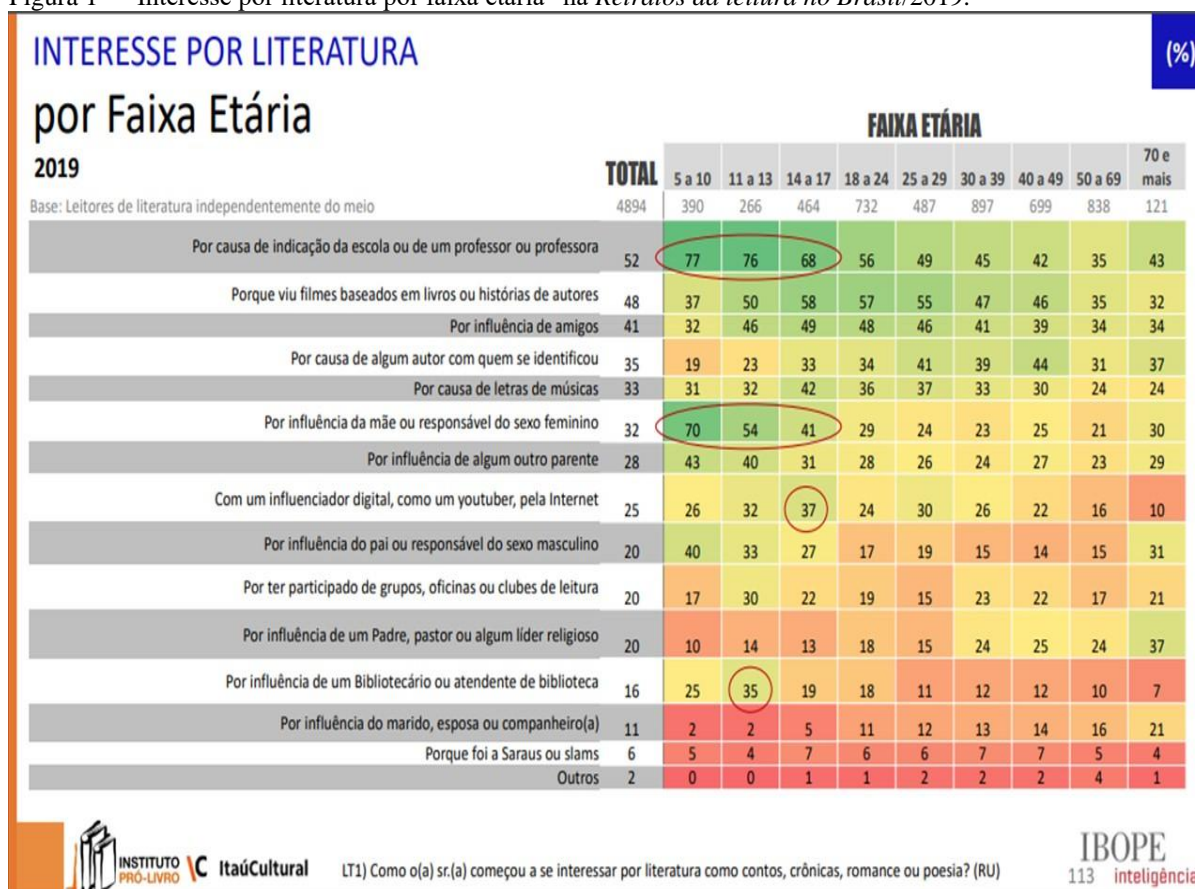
Figura 1 — Interesse por literatura por faixa etária" na Retratos da leitura no Brasil/2019.

INTERESSE POR LITERATURA

por Faixa Etária

(%)

2019

Base: Leitores de literatura independentemente do meio

FAIXA ETÁRIA

| | TOTAL | 5 a 10 | 11 a 13 | 14 a 17 | 18 a 24 | 25 a 29 | 30 a 39 | 40 a 49 | 50 a 69 | 70 e mais |
|---|---|---|---|---|---|---|---|---|---|---|
| | 4894 | 390 | 266 | 464 | 732 | 487 | 897 | 699 | 838 | 121 |
| Por causa de indicação da escola ou de um professor ou professora | 52 | 77 | 76 | 68 | 56 | 49 | 45 | 42 | 35 | 43 |
| Porque viu filmes baseados em livros ou histórias de autores | 48 | 37 | 50 | 58 | 57 | 55 | 47 | 46 | 35 | 32 |
| Por influência de amigos | 41 | 32 | 46 | 49 | 48 | 46 | 41 | 39 | 34 | 34 |
| Por causa de algum autor com quem se identificou | 35 | 19 | 23 | 33 | 34 | 41 | 39 | 44 | 31 | 37 |
| Por causa de letras de músicas | 33 | 31 | 32 | 42 | 36 | 37 | 33 | 30 | 24 | 24 |
| Por influência da mãe ou responsável do sexo feminino | 32 | 70 | 54 | 41 | 29 | 24 | 23 | 25 | 21 | 30 |
| Por influência de algum outro parente | 28 | 43 | 40 | 31 | 28 | 26 | 24 | 27 | 23 | 29 |
| Com um influenciador digital, como um youtuber, pela Internet | 25 | 26 | 32 | 37 | 24 | 30 | 26 | 22 | 16 | 10 |
| Por influência do pai ou responsável do sexo masculino | 20 | 40 | 33 | 27 | 17 | 19 | 15 | 14 | 15 | 31 |
| Por ter participado de grupos, oficinas ou clubes de leitura | 20 | 17 | 30 | 22 | 19 | 15 | 23 | 22 | 17 | 21 |
| Por influência de um Padre, pastor ou algum líder religioso | 20 | 10 | 14 | 13 | 18 | 15 | 24 | 25 | 24 | 37 |
| Por influência de um Bibliotecário ou atendente de biblioteca | 16 | 25 | 35 | 19 | 18 | 11 | 12 | 12 | 10 | 7 |
| Por influência do marido, esposa ou companheiro(a) | 11 | 2 | 2 | 5 | 11 | 12 | 13 | 14 | 16 | 21 |
| Porque foi a Saraus ou slams | 6 | 5 | 4 | 7 | 6 | 6 | 7 | 7 | 5 | 4 |
| Outros | 2 | 0 | 0 | 1 | 1 | 2 | 2 | 2 | 4 | 1 |

INSTITUTO PRÓ-LIVRO ItaúCultural

LT1) Como o(a) sr.(a) começou a se interessar por literatura como contos, crônicas, romance ou poesia? (RU)

IBOPE inteligência 113